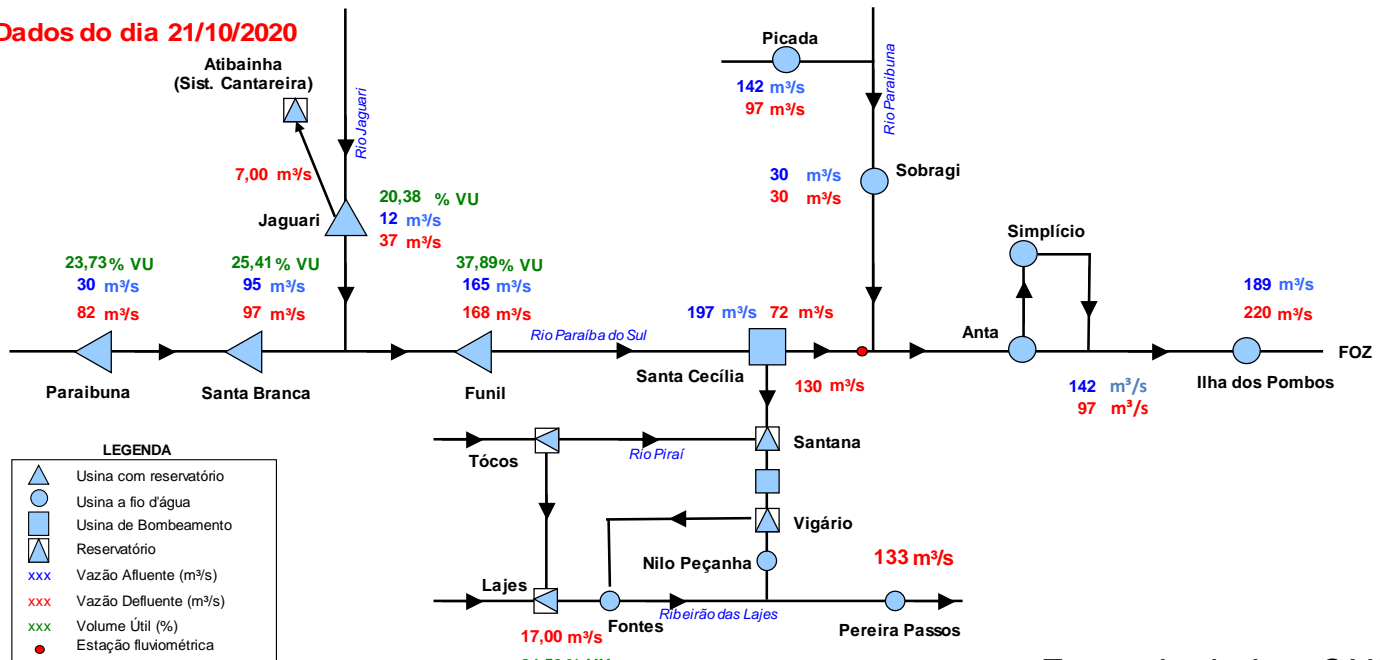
Dados do dia 21/10/2020

Atibainha (Sist. Cantareira)

Rio Jaguari

7,00 m³/s

Jaguari

20,38 % VU
12 m³/s
37 m³/s

Picada
142 m³/s
97 m³/s

Rio Paraibuna

30 m³/s
30 m³/s

Sobragi

Simplício

23,73 % VU
30 m³/s
82 m³/s

25,41 % VU
95 m³/s
97 m³/s

37,89 % VU
165 m³/s
168 m³/s

Rio Paraíba do Sul

197 m³/s 72 m³/s

Anta

189 m³/s
220 m³/s

FOZ

Paraibuna

Santa Branca

Funil

Santa Cecília

130 m³/s

142 m³/s
97 m³/s

Ilha dos Pombos

LEGENDA
Usina com reservatório
Usina a fio d'água
Usina de Bombeamento
Reservatório
xxx Vazão Afluente (m³/s)
xxx Vazão Defluente (m³/s)
xxx Volume Útil (%)
Estação fluviométrica

Tócos

Rio Piraí

Santana

Vigário

Nilo Peçanha

133 m³/s

Lajes

Fontes

Ribeirão das Lajes

Pereira Passos

17,00 m³/s

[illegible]